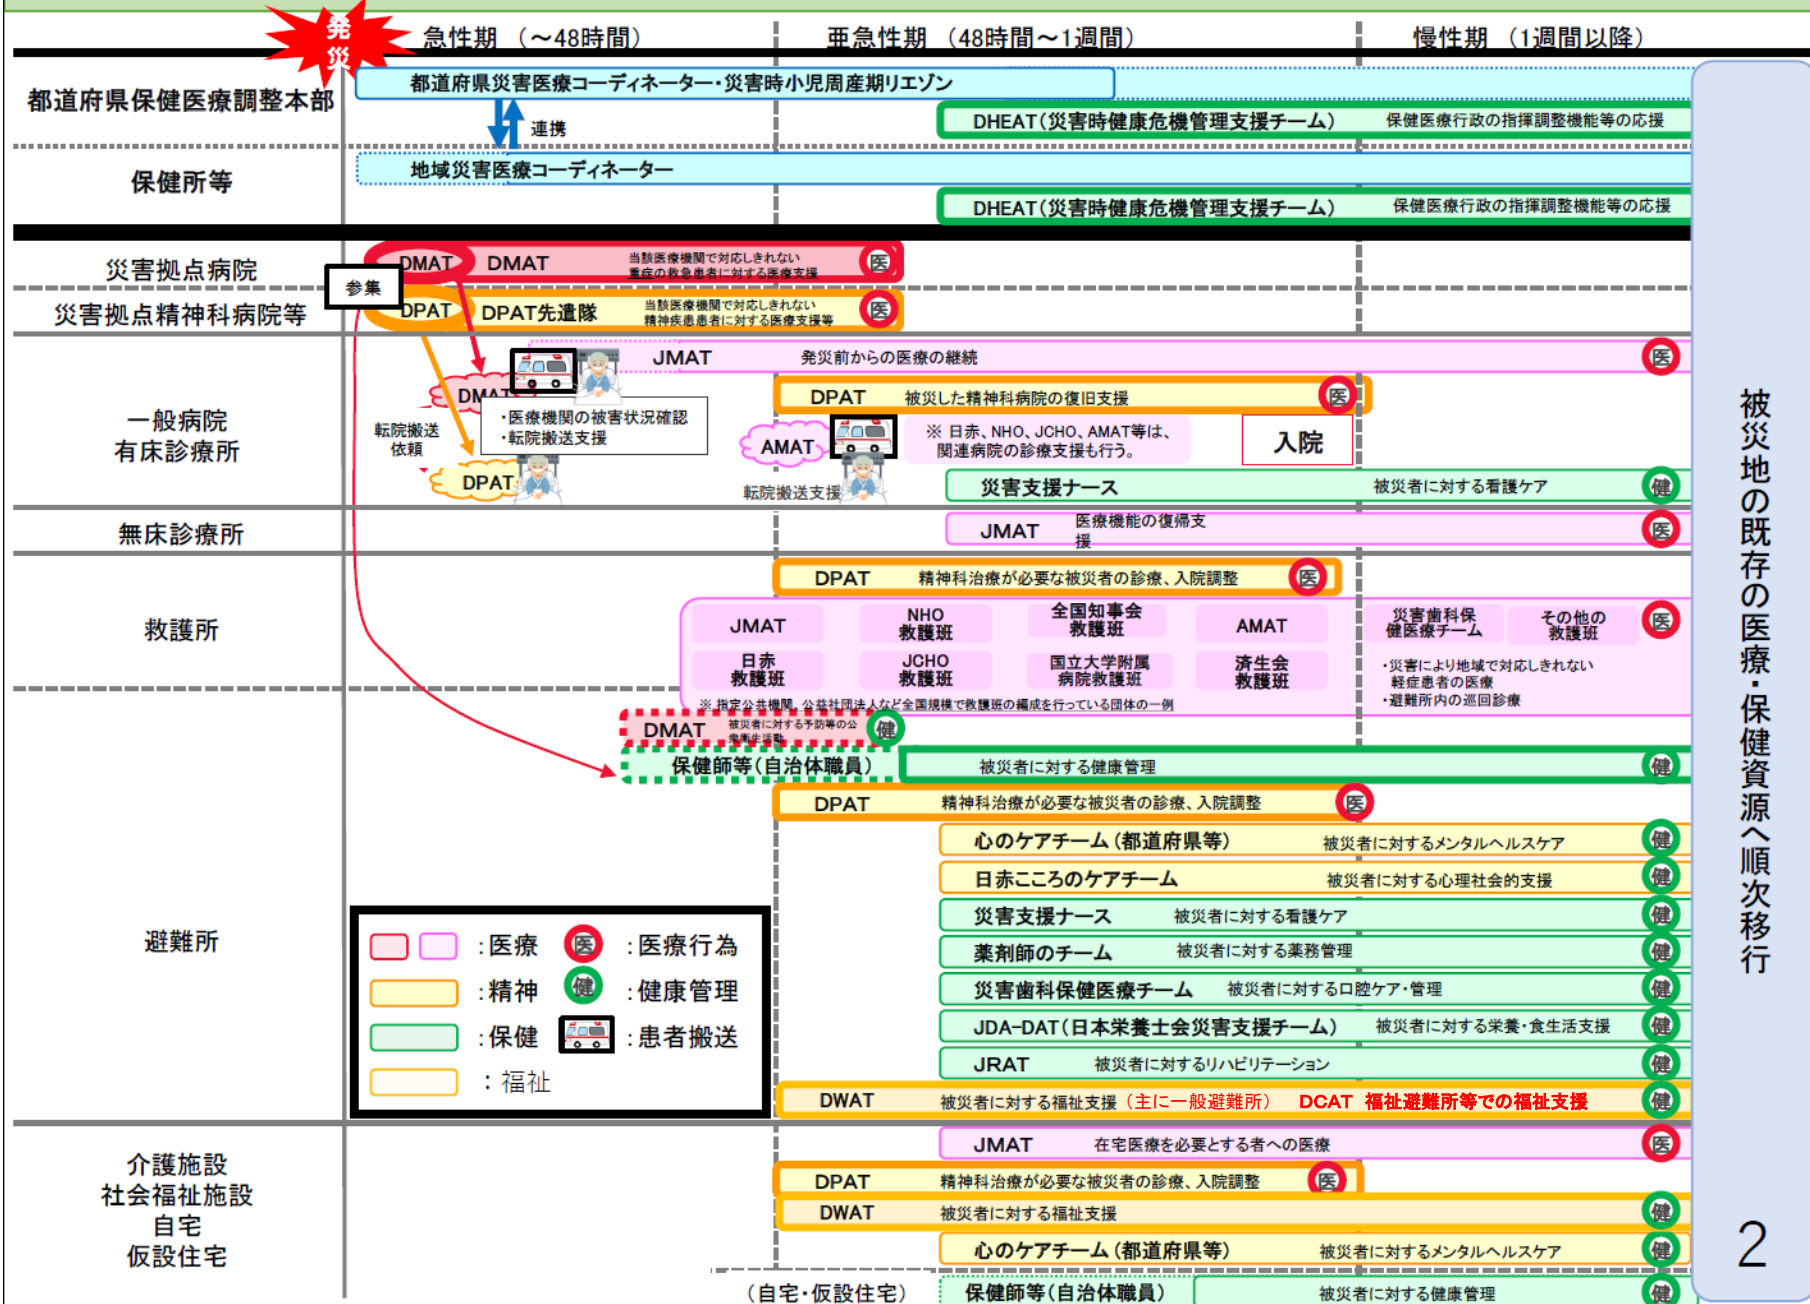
発災

急性期（～48時間）　亜急性期（48時間～1週間）　慢性期（1週間以降）

都道府県保健医療調整本部
都道府県災害医療コーディネーター・災害時小児周産期リエゾン
連携
DHEAT（災害時健康危機管理支援チーム）　保健医療行政の指揮調整機能等の応援

保健所等
地域災害医療コーディネーター
DHEAT（災害時健康危機管理支援チーム）　保健医療行政の指揮調整機能等の応援

災害拠点病院
DMAT　DMAT　当該医療機関で対応しきれない重症の救急患者に対する医療支援　医
参集
災害拠点精神科病院等
DPAT　DPAT先遣隊　当該医療機関で対応しきれない精神疾患患者に対する医療支援等　医

一般病院
有床診療所
JMAT　発災前からの医療の継続　医
DMAT
・医療機関の被害状況確認
・転院搬送支援
転院搬送依頼
DPAT
DPAT　被災した精神科病院の復旧支援　医
AMAT
※ 日赤、NHO、JCHO、AMAT等は、関連病院の診療支援も行う。
入院
転院搬送支援
災害支援ナース　被災者に対する看護ケア　健

無床診療所
JMAT　医療機能の復帰支援　医

救護所
DPAT　精神科治療が必要な被災者の診療、入院調整　医
JMAT　NHO救護班　全国知事会救護班　AMAT　災害歯科保健医療チーム　その他の救護班　医
日赤救護班　JCHO救護班　国立大学附属病院救護班　済生会救護班
・災害により地域で対応しきれない軽症患者の医療
・避難所内の巡回診療
※ 指定公共機関、公益社団法人など全国規模で救護班の編成を行っている団体の一例

避難所
DMAT　被災者に対する予防等の公衆衛生活動　健
保健師等（自治体職員）　被災者に対する健康管理　健
DPAT　精神科治療が必要な被災者の診療、入院調整　医
心のケアチーム（都道府県等）　被災者に対するメンタルヘルスケア　健
日赤こころのケアチーム　被災者に対する心理社会的支援　健
災害支援ナース　被災者に対する看護ケア　健
薬剤師のチーム　被災者に対する薬務管理　健
災害歯科保健医療チーム　被災者に対する口腔ケア・管理　健
JDA-DAT（日本栄養士会災害支援チーム）　被災者に対する栄養・食生活支援　健
JRAT　被災者に対するリハビリテーション　健
DWAT　被災者に対する福祉支援（主に一般避難所）　DCAT　福祉避難所等での福祉支援　健

：医療　医：医療行為
：精神　健：健康管理
：保健　：患者搬送
：福祉

介護施設
社会福祉施設
自宅
仮設住宅
JMAT　在宅医療を必要とする者への医療　医
DPAT　精神科治療が必要な被災者の診療、入院調整　医
DWAT　被災者に対する福祉支援　健
心のケアチーム（都道府県等）　被災者に対するメンタルヘルスケア　健
（自宅・仮設住宅）　保健師等（自治体職員）　被災者に対する健康管理　健

被災地の既存の医療・保健資源へ順次移行

2